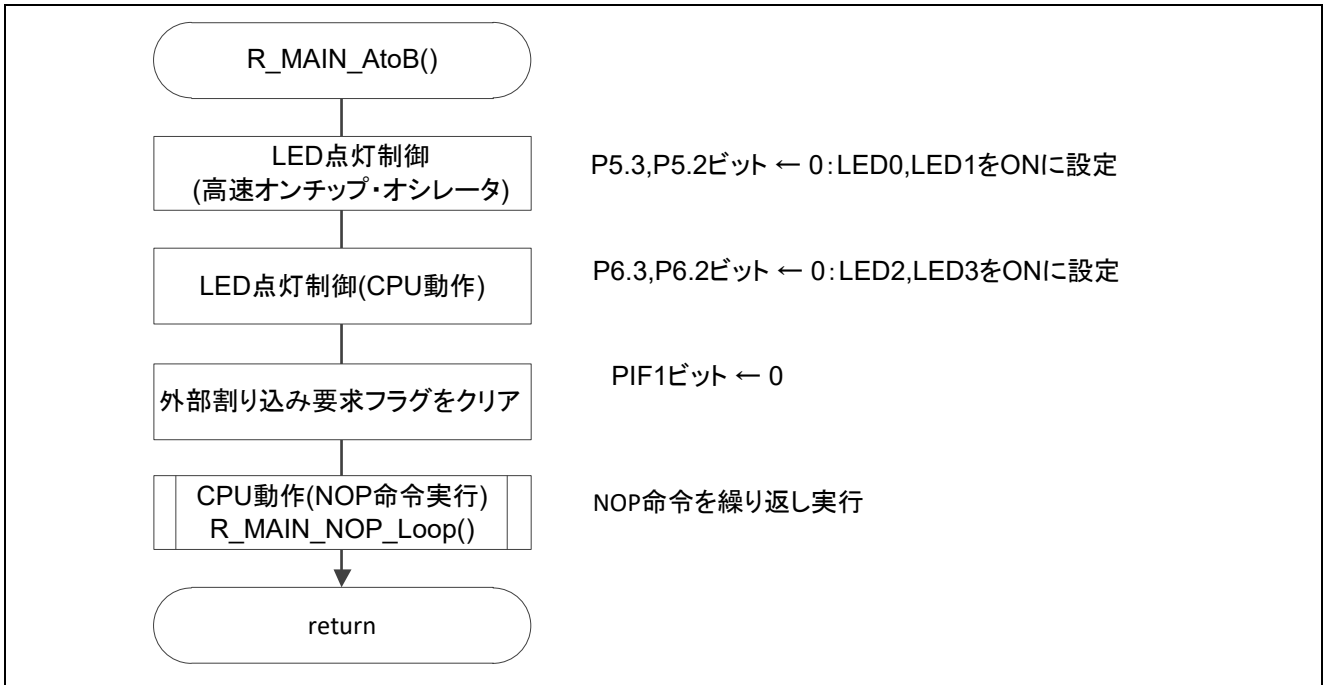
R_MAIN_AtoB()

LED点灯制御
(高速オンチップ・オシレータ)

P5.3,P5.2ビット ← 0:LED0,LED1をONに設定

LED点灯制御(CPU動作)

P6.3,P6.2ビット ← 0:LED2,LED3をONに設定

外部割り込み要求フラグをクリア

PIF1ビット ← 0

CPU動作(NOP命令実行)
R_MAIN_NOP_Loop()

NOP命令を繰り返し実行

return